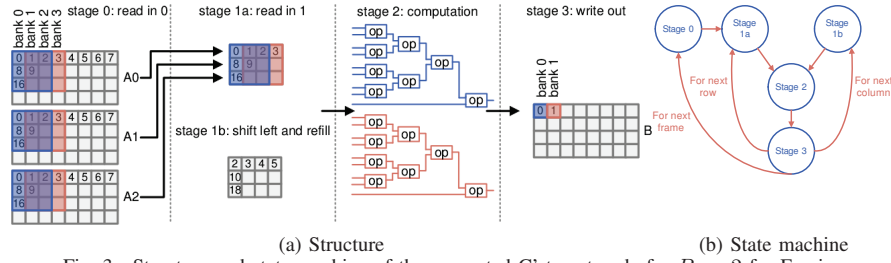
bank 0
bank 1
bank 2
bank 3
stage 0: read in 0

| 0 | 1 | 2 | 3 | 4 | 5 | 6 | 7 |
|---|---|---|---|---|---|---|---|
| 8 | 9 | | | | | | |
| 16 | | | | | | | |
| | | | | | | | |

A0

| 0 | 1 | 2 | 3 | 4 | 5 | 6 | 7 |
|---|---|---|---|---|---|---|---|
| 8 | 9 | | | | | | |
| 16 | | | | | | | |
| | | | | | | | |

A1

| 0 | 1 | 2 | 3 | 4 | 5 | 6 | 7 |
|---|---|---|---|---|---|---|---|
| 8 | 9 | | | | | | |
| 16 | | | | | | | |
| | | | | | | | |

A2

stage 1a: read in 1

| 0 | 1 | 2 | 3 |
|---|---|---|---|
| 8 | 9 | | |
| 16 | | | |

stage 1b: shift left and refill

| 2 | 3 | 4 | 5 |
|---|---|---|---|
| 10 | | | |
| 18 | | | |

stage 2: computation

op op op op op op op op op op op op op op op op op op op op op op

stage 3: write out

bank 0
bank 1

| 0 | 1 | | | | | | |
|---|---|---|---|---|---|---|---|
| | | | | | | | |
| | | | | | | | |

B

Stage 0
Stage 1a
Stage 1b
Stage 2
Stage 3
For next row
For next column
For next frame

(a) Structure
(b) State machine

Fig. 3: Structure and state machine of the generated C' t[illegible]